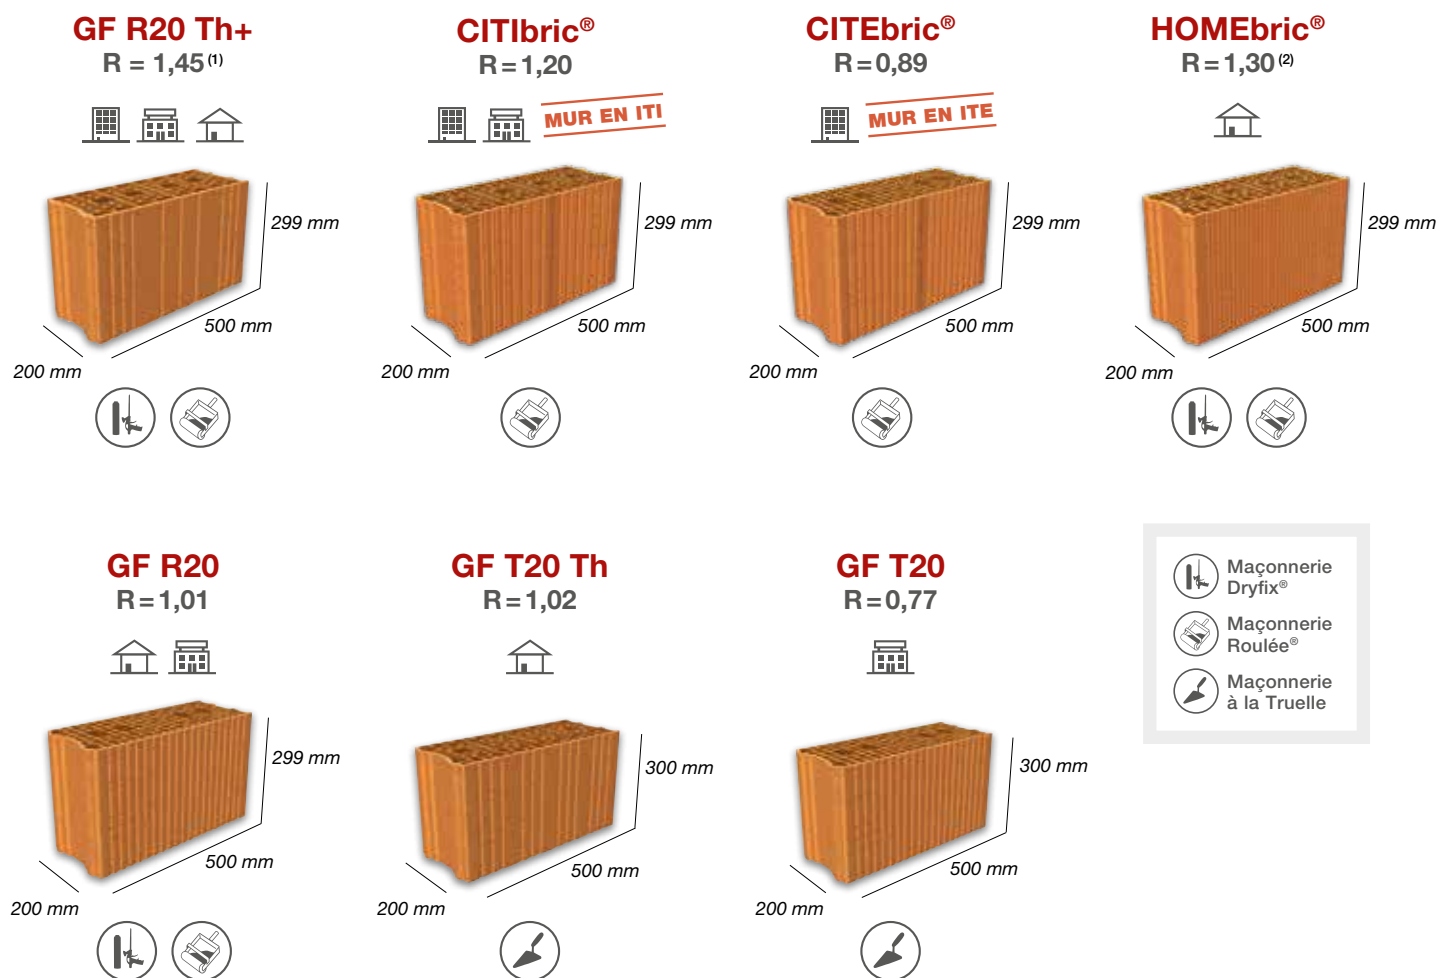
GF R20 Th+
R = 1,45$^{(1)}$

299 mm
500 mm
200 mm

CITIbric®
R = 1,20

MUR EN ITI

299 mm
500 mm
200 mm

CITEbric®
R = 0,89

MUR EN ITE

299 mm
500 mm
200 mm

HOMEbric®
R = 1,30$^{(2)}$

299 mm
500 mm
200 mm

GF R20
R = 1,01

299 mm
500 mm
200 mm

GF T20 Th
R = 1,02

300 mm
500 mm
200 mm

GF T20
R = 0,77

300 mm
500 mm
200 mm

Maçonnerie Dryfix®
Maçonnerie Roulée®
Maçonnerie à la Truelle